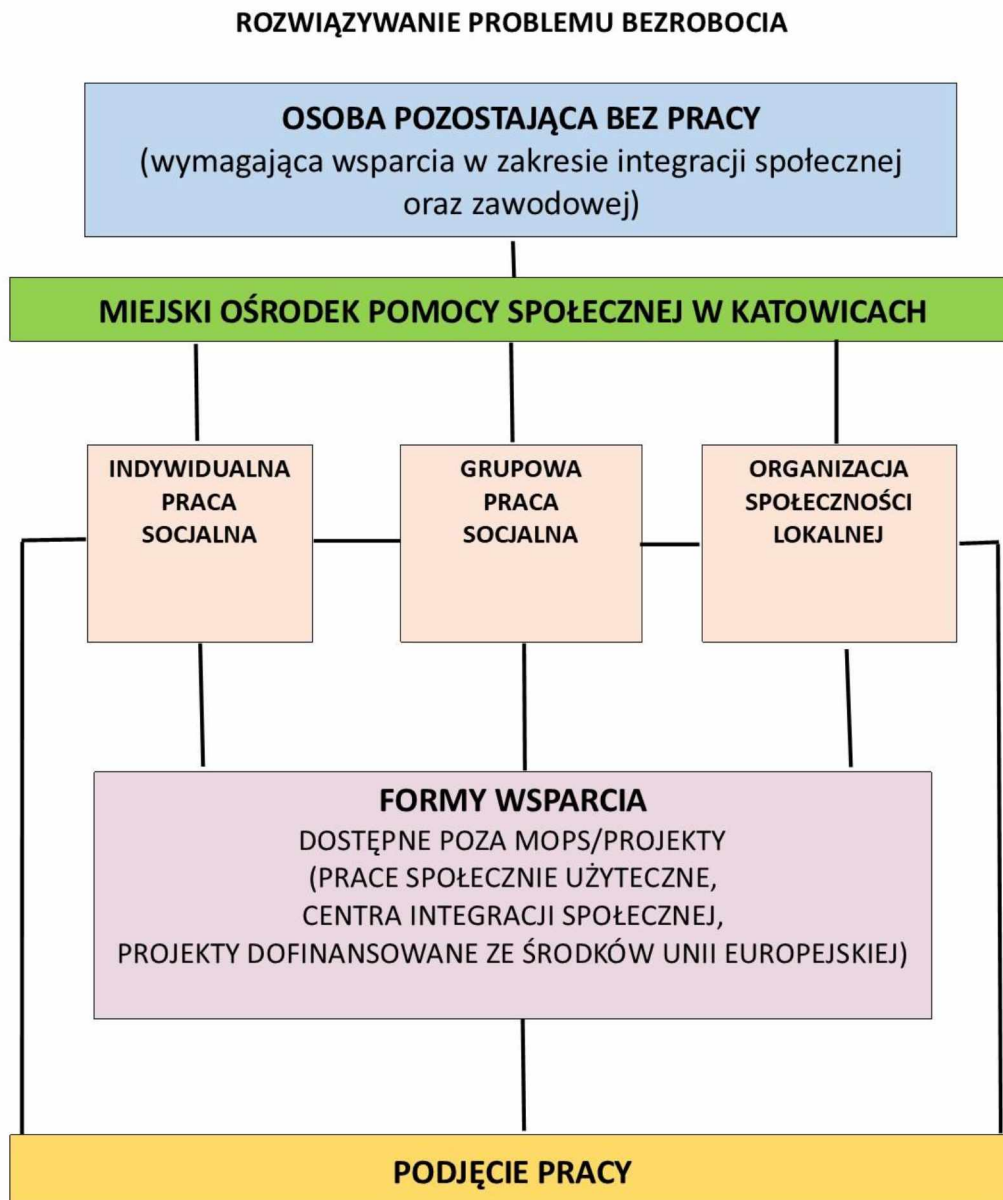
ROZWIĄZYWANIE PROBLEMU BEZROBOCIA

OSOBA POZOSTAJĄCA BEZ PRACY
(wymagająca wsparcia w zakresie integracji społecznej oraz zawodowej)

MIEJSKI OŚRODEK POMOCY SPOŁECZNEJ W KATOWICACH

INDYWIDUALNA PRACA SOCJALNA

GRUPOWA PRACA SOCJALNA

ORGANIZACJA SPOŁECZNOŚCI LOKALNEJ

FORMY WSPARCIA
DOSTĘPNE POZA MOPS/PROJEKTY
(PRACE SPOŁECZNIE UŻYTECZNE,
CENTRA INTEGRACJI SPOŁECZNEJ,
PROJEKTY DOFINANSOWANE ZE ŚRODKÓW UNII EUROPEJSKIEJ)

PODJĘCIE PRACY